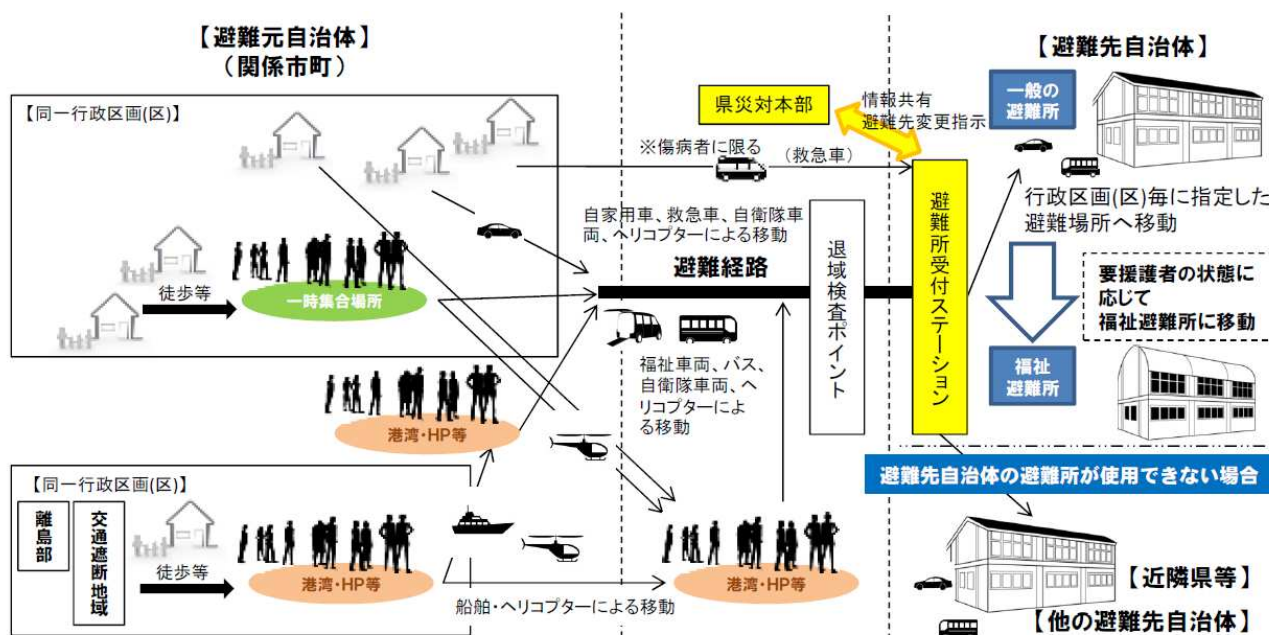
【避難元自治体】
（関係市町）

【同一行政区画(区)】

徒歩等

一時集合場所

港湾・HP等

【同一行政区画(区)】

離島部

交通遮断地域

徒歩等

港湾・HP等

県災対本部

情報共有
避難先変更指示

※傷病者に限る

（救急車）

自家用車、救急車、自衛隊車両、ヘリコプターによる移動

避難経路

退域検査ポイント

避難所受付ステーション

福祉車両、バス、自衛隊車両、ヘリコプターによる移動

港湾・HP等

船舶・ヘリコプターによる移動

【避難先自治体】

一般の避難所

行政区画(区)毎に指定した避難場所へ移動

要援護者の状態に応じて
福祉避難所に移動

福祉避難所

避難先自治体の避難所が使用できない場合

【近隣県等】

【他の避難先自治体】